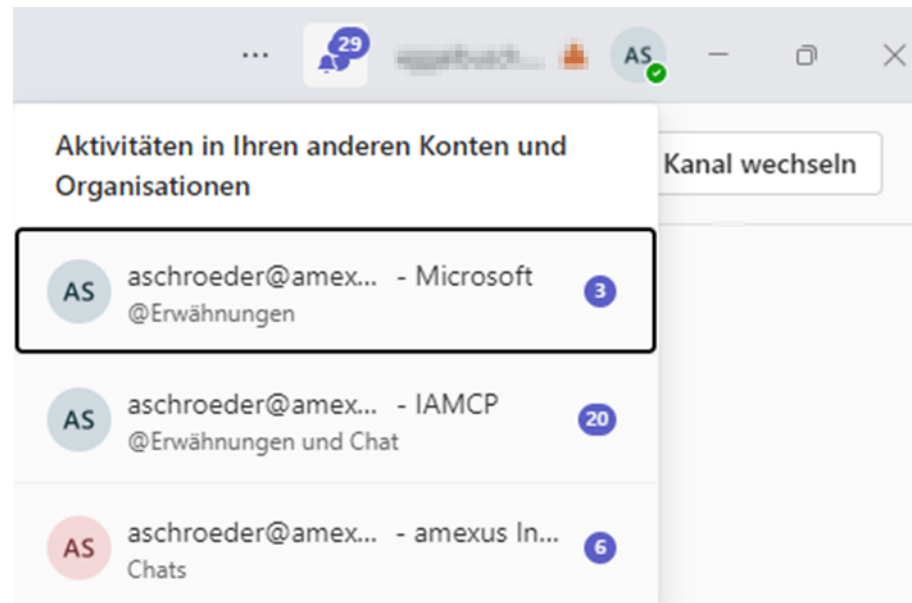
... 29 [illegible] AS

Aktivitäten in Ihren anderen Konten und Organisationen

Kanal wechseln

AS aschroeder@amex... - Microsoft 3
@Erwähnungen

AS aschroeder@amex... - IAMCP 20
@Erwähnungen und Chat

AS aschroeder@amex... - amexus In... 6
Chats